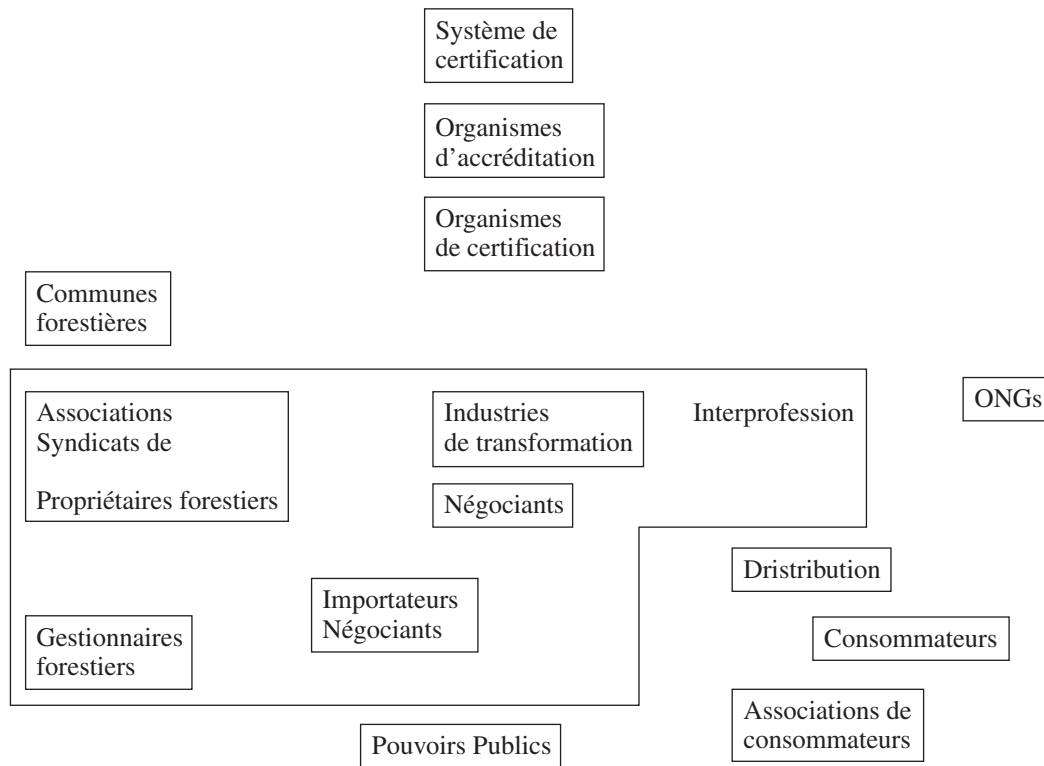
Système de certification

Organismes d'accréditation

Organismes de certification

Communes forestières

Associations Syndicats de

Propriétaires forestiers

Industries de transformation

Interprofession

ONGs

Négociants

Dristribution

Importateurs Négociants

Gestionnaires forestiers

Consommateurs

Associations de consommateurs

Pouvoirs Publics